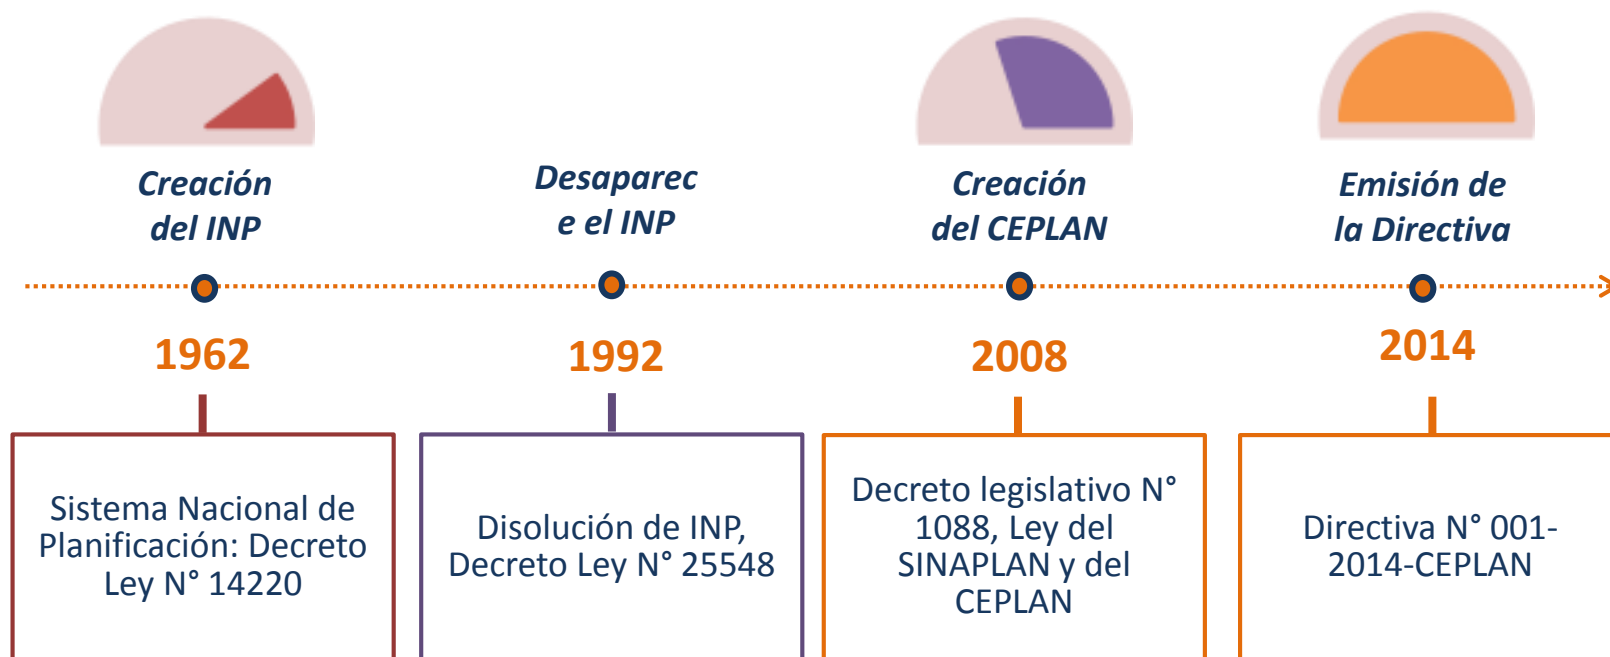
Creación del INP

1962

Sistema Nacional de Planificación: Decreto Ley N° 14220

Desaparece el INP

1992

Disolución de INP, Decreto Ley N° 25548

Creación del CEPLAN

2008

Decreto legislativo N° 1088, Ley del SINAPLAN y del CEPLAN

Emisión de la Directiva

2014

Directiva N° 001-2014-CEPLAN